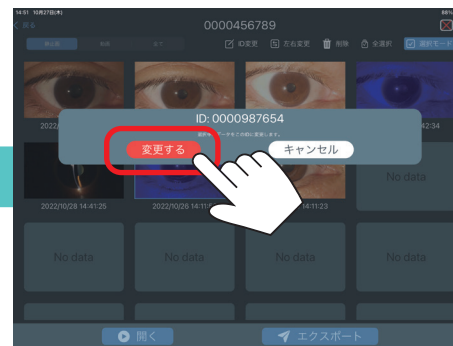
14:51 10月27日(木)
88%

< 戻る

0000456789

新しい順 | 古い順 | すべて

ID変更 | 左右変更 | 削除 | 全選択 | 選択モード

2022/ | 42:34

ID: 0000987654

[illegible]

変更する

キャンセル

2022/10/28 14:41:25

2022/10/28 14:11

14:11:23

No data

No data

No data

No data

No data

開く

エクスポート